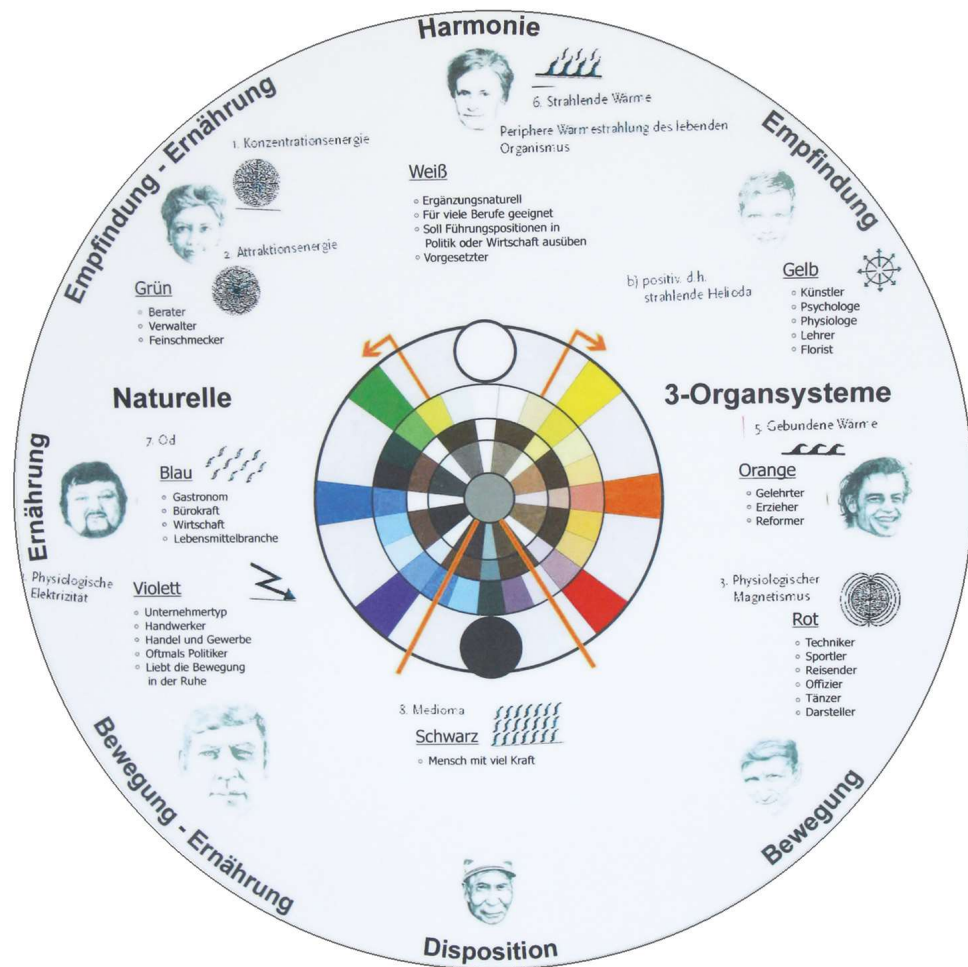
Harmonie

6. Strahlende Wärme

Periphere Wärmestrahlung des lebenden Organismus

Empfindung - Ernährung

1. Konzentrationsenergie

2. Attraktionsenergie

Weiß
◦ Ergänzungsnaturell
◦ Für viele Berufe geeignet
◦ Soll Führungspositionen in Politik oder Wirtschaft ausüben
◦ Vorgesetzter

Empfindung

b) positiv. d.h. strahlende Helioda

Gelb
◦ Künstler
◦ Psychologe
◦ Physiologe
◦ Lehrer
◦ Florist

Grün
◦ Berater
◦ Verwalter
◦ Feinschmecker

Naturelle

3-Organsysteme

5. Gebundene Wärme

7. Od

Blau
◦ Gastronom
◦ Bürokraft
◦ Wirtschaft
◦ Lebensmittelbranche

Ernährung

Orange
◦ Gelehrter
◦ Erzieher
◦ Reformer

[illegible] Physiologische Elektrizität

Violett
◦ Unternehmertyp
◦ Handwerker
◦ Handel und Gewerbe
◦ Oftmals Politiker
◦ Liebt die Bewegung in der Ruhe

3. Physiologischer Magnetismus

Rot
◦ Techniker
◦ Sportler
◦ Reisender
◦ Offizier
◦ Tänzer
◦ Darsteller

8. Medioma

Schwarz
◦ Mensch mit viel Kraft

Bewegung - Ernährung

Bewegung

Disposition